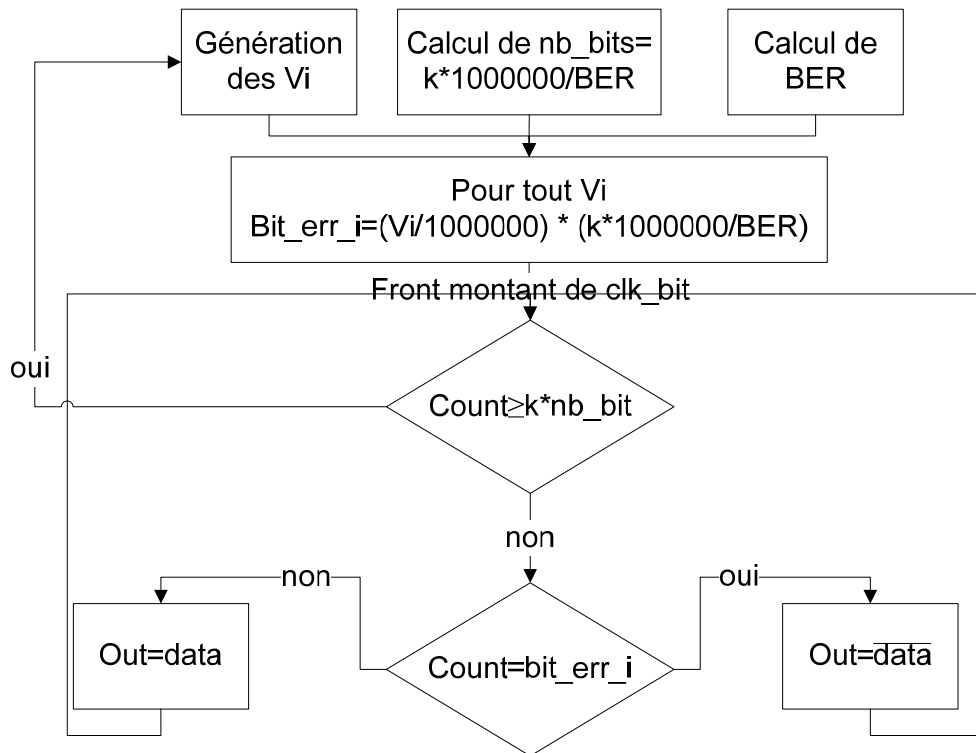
Génération des Vi

Calcul de nb_bits= k*1000000/BER

Calcul de BER

Pour tout Vi
Bit_err_i=(Vi/1000000) * (k*1000000/BER)

Front montant de clk_bit

oui

Count≥k*nb_bit

non

non

oui

Out=data

Count=bit_err_i

Out=$\overline{data}$